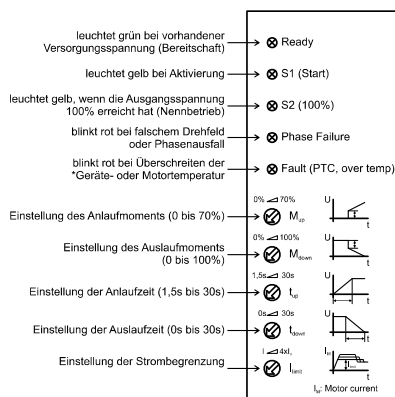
leuchtet grün bei vorhandener Versorgungsspannung (Bereitschaft)
⊗ Ready

leuchtet gelb bei Aktivierung
⊗ S1 (Start)

leuchtet gelb, wenn die Ausgangsspannung 100% erreicht hat (Nennbetrieb)
⊗ S2 (100%)

blinkt rot bei falschem Drehfeld oder Phasenausfall
⊗ Phase Failure

blinkt rot bei Überschreiten der *Geräte- oder Motortemperatur
⊗ Fault (PTC, over temp)

Einstellung des Anlaufmoments (0 bis 70%)
0% ◢ 70%
$M_{up}$
U
t

Einstellung des Auslaufmoments (0 bis 100%)
0% ◢ 100%
$M_{down}$
U
t

Einstellung der Anlaufzeit (1,5s bis 30s)
1,5s ◢ 30s
$t_{up}$
U
t

Einstellung der Auslaufzeit (0s bis 30s)
0s ◢ 30s
$t_{down}$
U
t

Einstellung der Strombegrenzung
$I_e$ ◢ $4xI_e$
$I_{limit}$
$I_M$
$I_{limit}$
t

$I_M$: Motor current